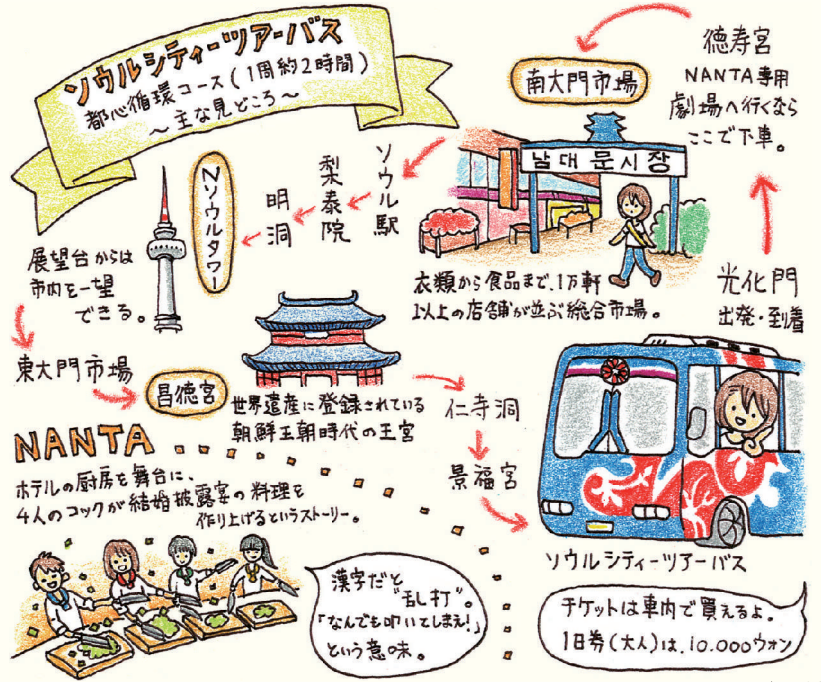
ソウルシティーツアーバス
都心循環コース(1周約2時間)
~主な見どころ~

徳寿宮
NANTA専用劇場へ行くならここで下車。

南大門市場

남대문시장

衣類から食品まで、1万軒以上の店舗が並ぶ総合市場。

ソウル駅

梨泰院

明洞

Nソウルタワー

展望台からは市内を一望できる。

光化門
出発・到着

東大門市場

昌徳宮

世界遺産に登録されている朝鮮王朝時代の王宮

仁寺洞

景福宮

NANTA
ホテルの厨房を舞台に、4人のコックが結婚披露宴の料理を作り上げるというストーリー。

ソウルシティーツアーバス

漢字だと"乱打"。「なんでも叩いてしまえ!」という意味。

チケットは車内で買えるよ。
1日券(大人)は、10.000ウォン